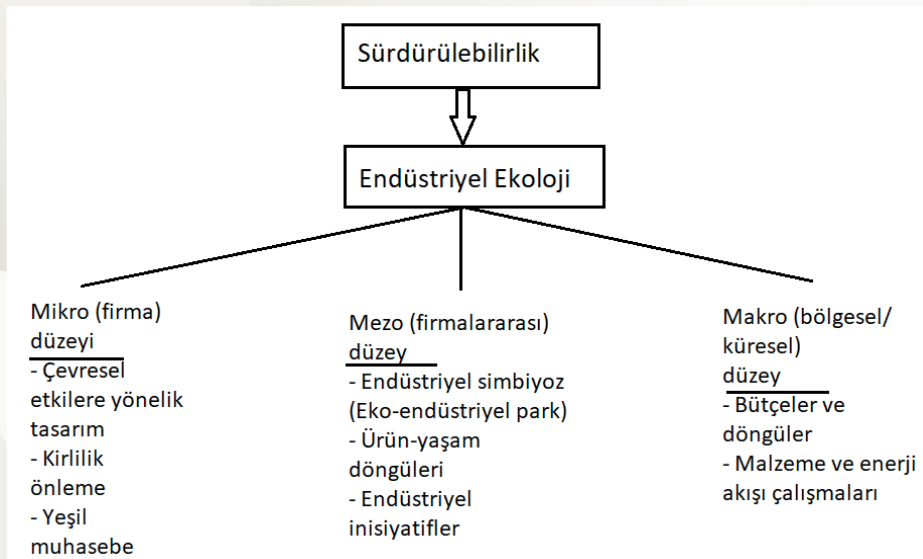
Sürdürülebilirlik

Endüstriyel Ekoloji

Mikro (firma) düzeyi
- Çevresel etkilere yönelik tasarım
- Kirlilik önleme
- Yeşil muhasebe

Mezo (firmalararası) düzey
- Endüstriyel simbiyoz (Eko-endüstriyel park)
- Ürün-yaşam döngüleri
- Endüstriyel inisiyatifler

Makro (bölgesel/ küresel) düzey
- Bütçeler ve döngüler
- Malzeme ve enerji akışı çalışmaları